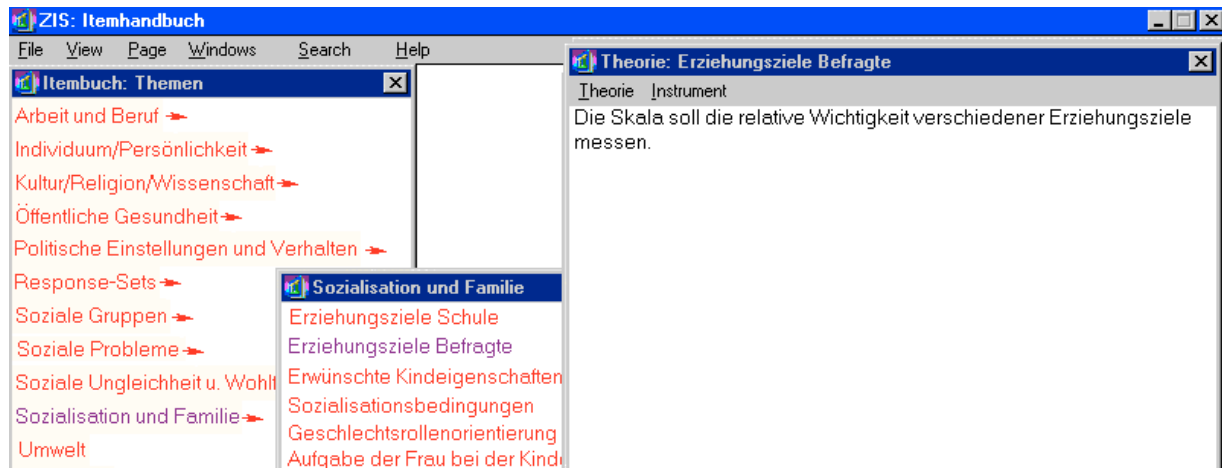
ZIS: Itemhandbuch

File View Page Windows Search Help

Itembuch: Themen

Arbeit und Beruf
Individuum/Persönlichkeit
Kultur/Religion/Wissenschaft
Öffentliche Gesundheit
Politische Einstellungen und Verhalten
Response-Sets
Soziale Gruppen
Soziale Probleme
Soziale Ungleichheit u. Wohlt
Sozialisation und Familie
Umwelt

Sozialisation und Familie

Erziehungsziele Schule
Erziehungsziele Befragte
Erwünschte Kindeigenschaften
Sozialisationsbedingungen
Geschlechtsrollenorientierung
Aufgabe der Frau bei der Kind

Theorie: Erziehungsziele Befragte

Theorie Instrument

Die Skala soll die relative Wichtigkeit verschiedener Erziehungsziele messen.